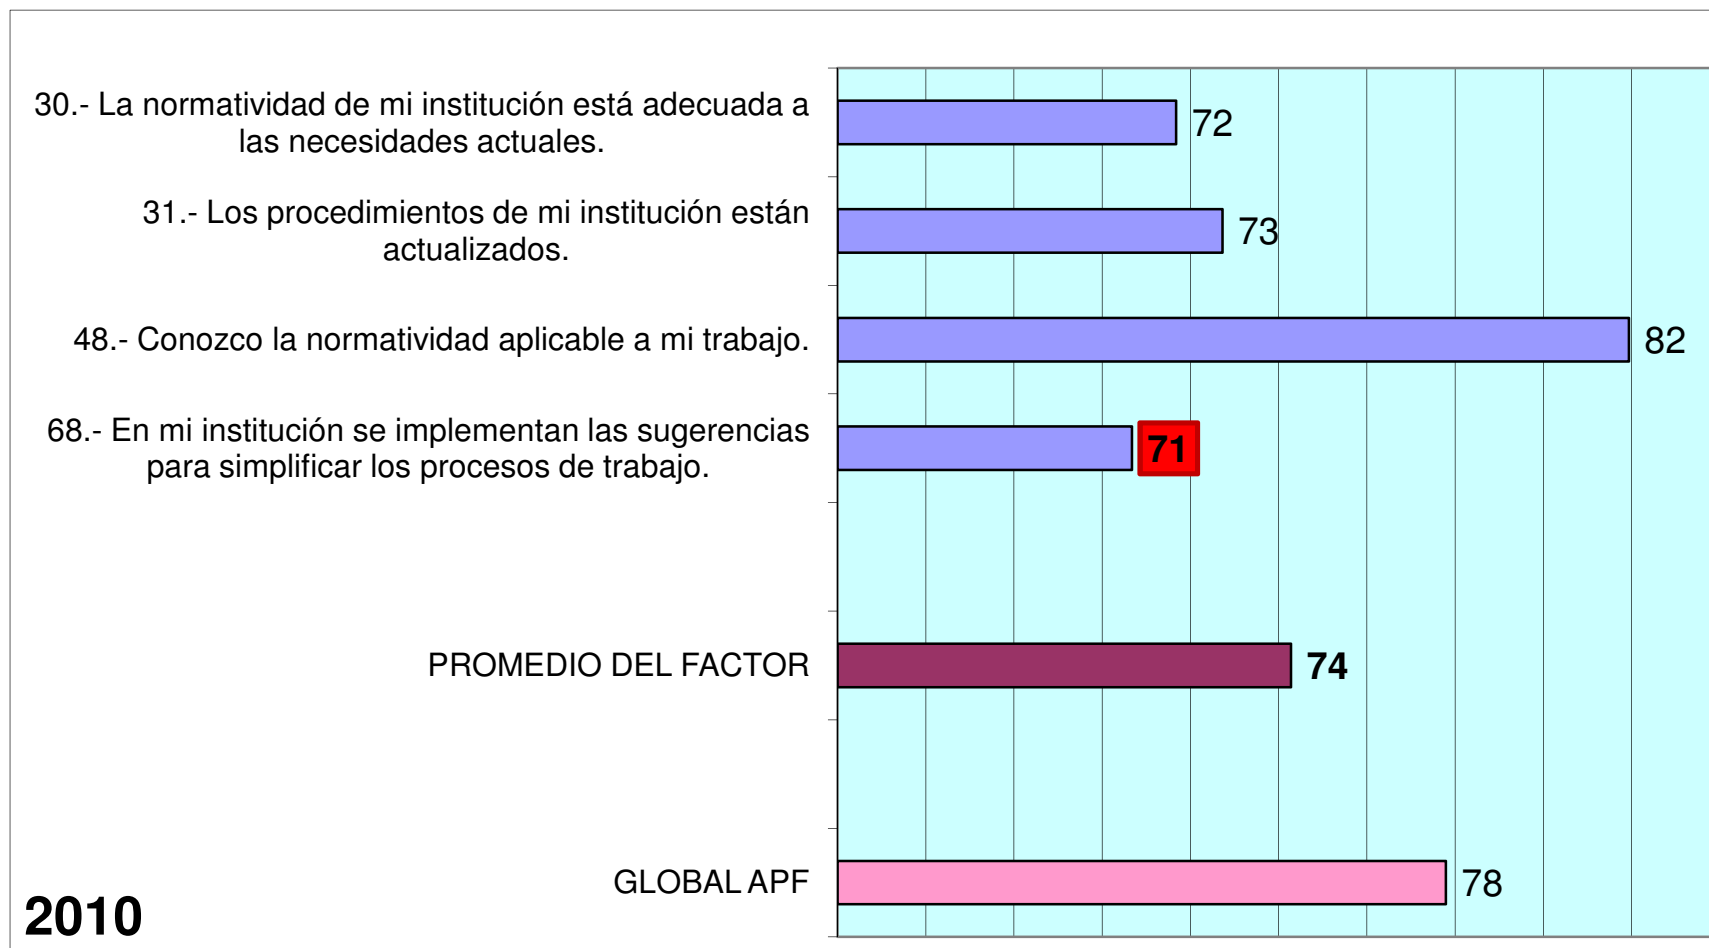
30.- La normatividad de mi institución está adecuada a las necesidades actuales.

72

31.- Los procedimientos de mi institución están actualizados.

73

48.- Conozco la normatividad aplicable a mi trabajo.

82

68.- En mi institución se implementan las sugerencias para simplificar los procesos de trabajo.

71

PROMEDIO DEL FACTOR

74

GLOBAL APF

78

2010